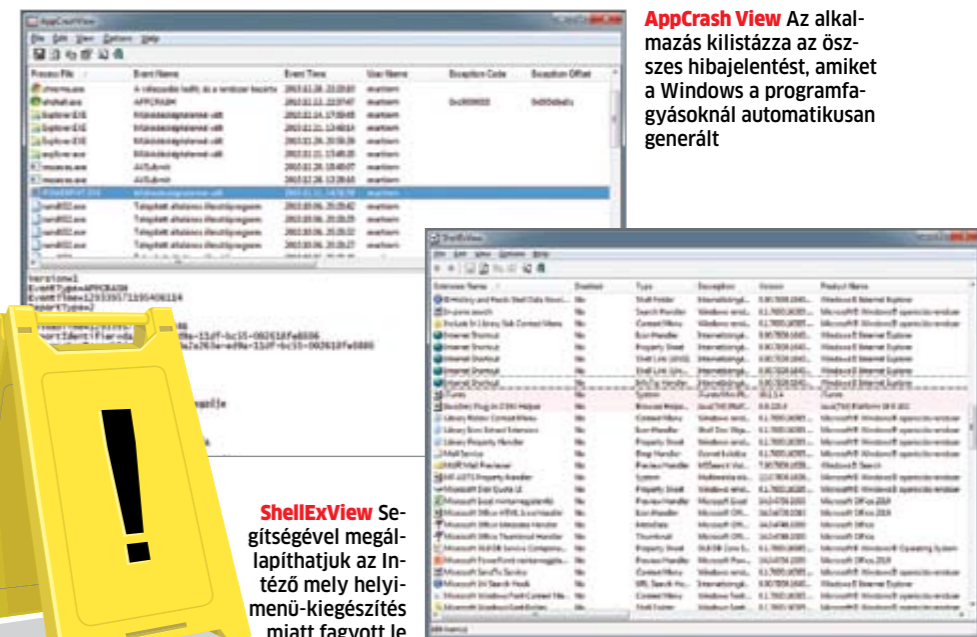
AppCrash View Az alkalmazás kilistázza az összes hibajelentést, amiket a Windows a programfagyásoknál automatikusan generált

ShellExView Segítségével megállapíthatjuk az Intéző mely helyimenü-kiegészítés miatt fagyott le

AppCrashView
File Edit View Options Help
Process File | Event Name | Event Time | User Name | Exception Code | Exception Offset

ShellExView
File Edit View Options Help
Extension Name | Disabled | Type | Description | Version | Product Name